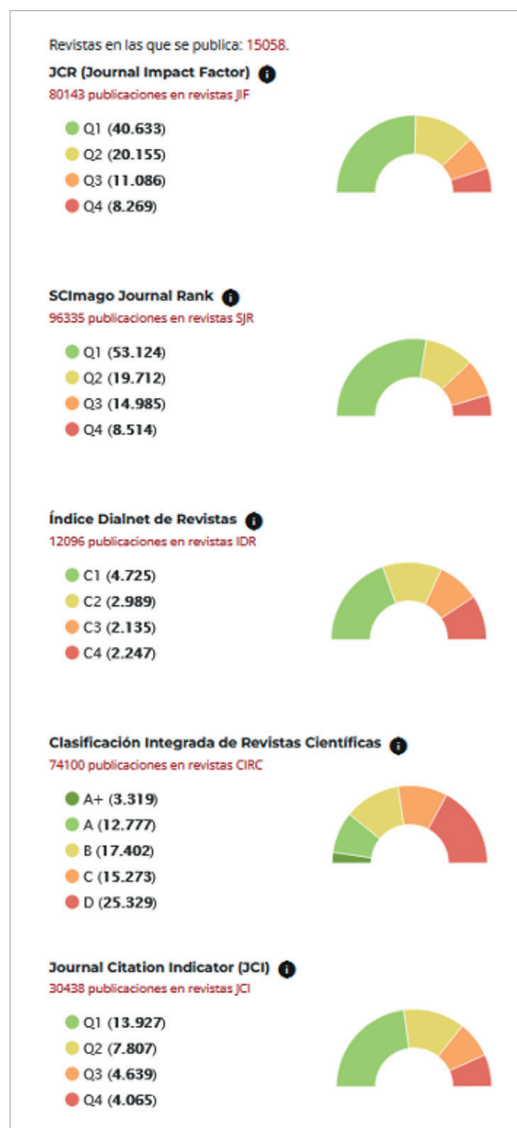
Revistas en las que se publica: 15058.

JCR (Journal Impact Factor)
80143 publicaciones en revistas JIF

Q1 (40.633)
Q2 (20.155)
Q3 (11.086)
Q4 (8.269)

SCImago Journal Rank
96335 publicaciones en revistas SJR

Q1 (53.124)
Q2 (19.712)
Q3 (14.985)
Q4 (8.514)

Índice Dialnet de Revistas
12096 publicaciones en revistas IDR

C1 (4.725)
C2 (2.989)
C3 (2.135)
C4 (2.247)

Clasificación Integrada de Revistas Científicas
74100 publicaciones en revistas CIRC

A+ (3.319)
A (12.777)
B (17.402)
C (15.273)
D (25.329)

Journal Citation Indicator (JCI)
30438 publicaciones en revistas JCI

Q1 (13.927)
Q2 (7.807)
Q3 (4.639)
Q4 (4.065)